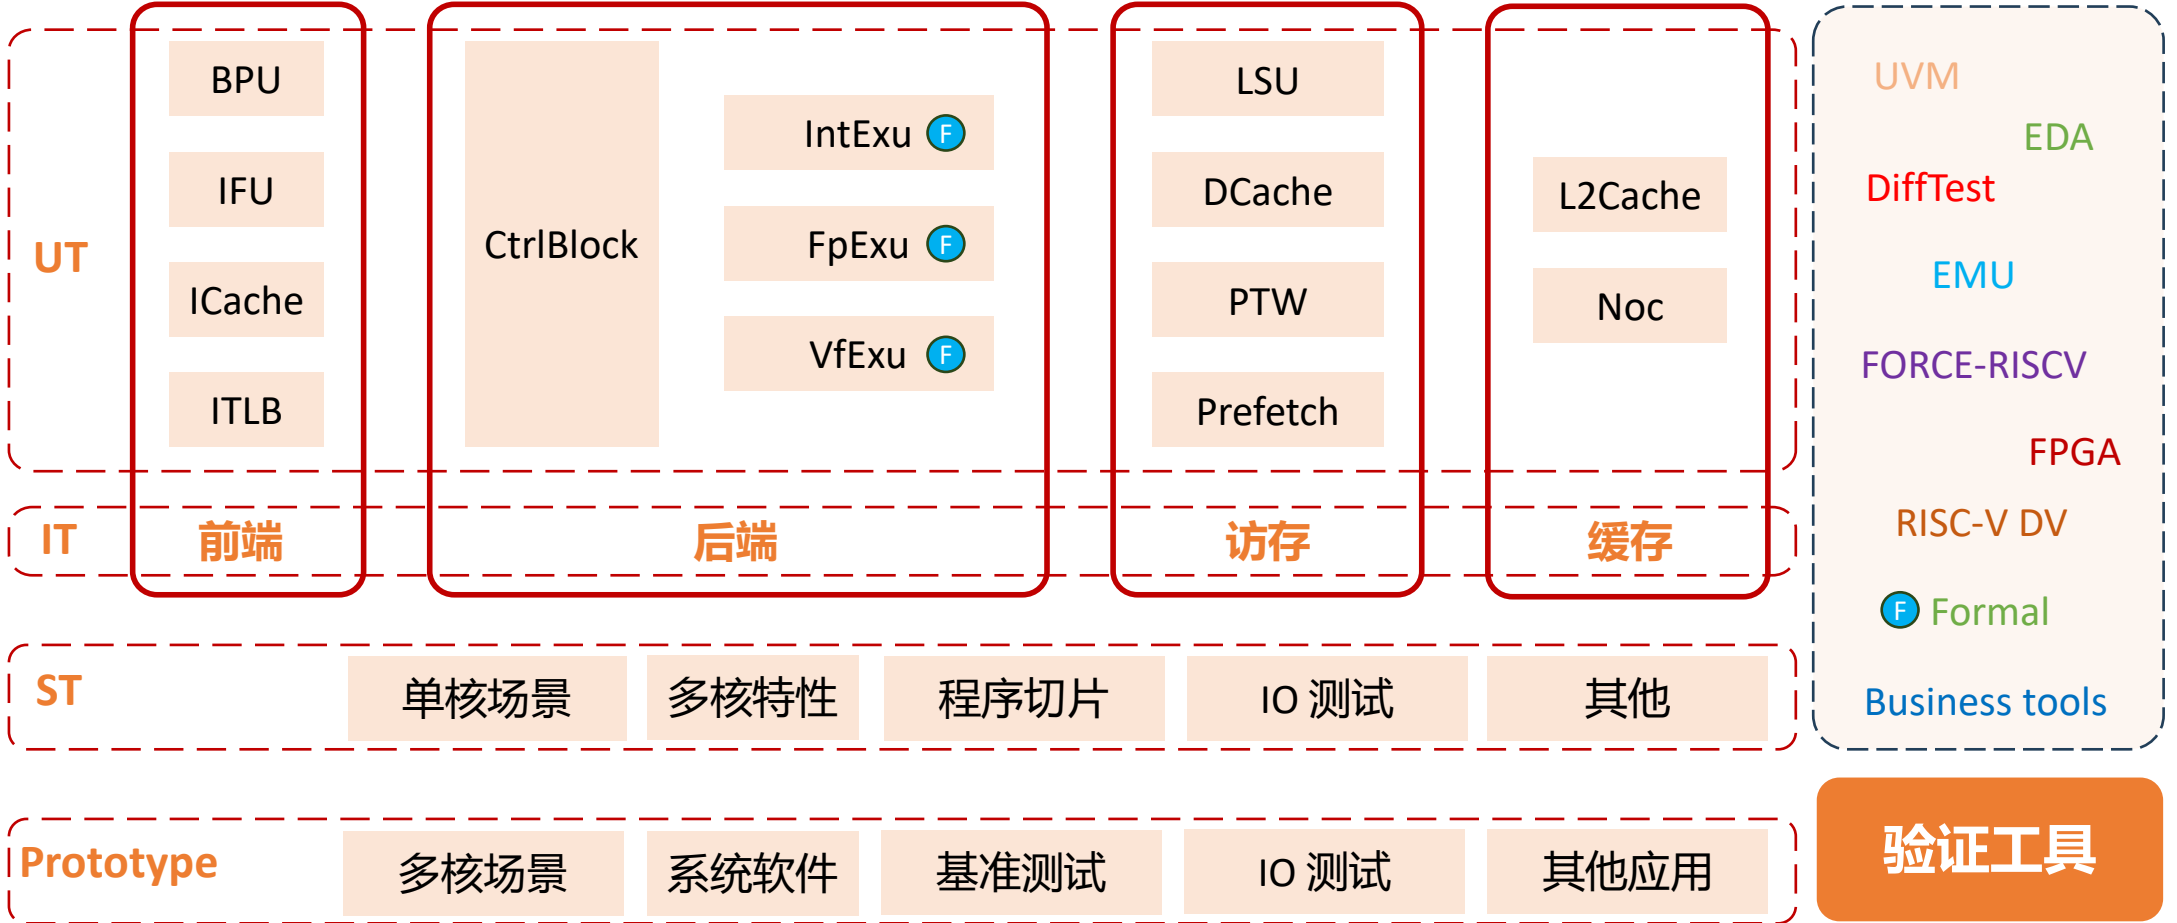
UT

BPU

IFU

ICache

ITLB

CtrlBlock

IntExu F

FpExu F

VfExu F

LSU

DCache

PTW

Prefetch

L2Cache

Noc

IT

前端

后端

访存

缓存

ST

单核场景

多核特性

程序切片

IO 测试

其他

Prototype

多核场景

系统软件

基准测试

IO 测试

其他应用

UVM

EDA

DiffTest

EMU

FORCE-RISCV

FPGA

RISC-V DV

F Formal

Business tools

验证工具